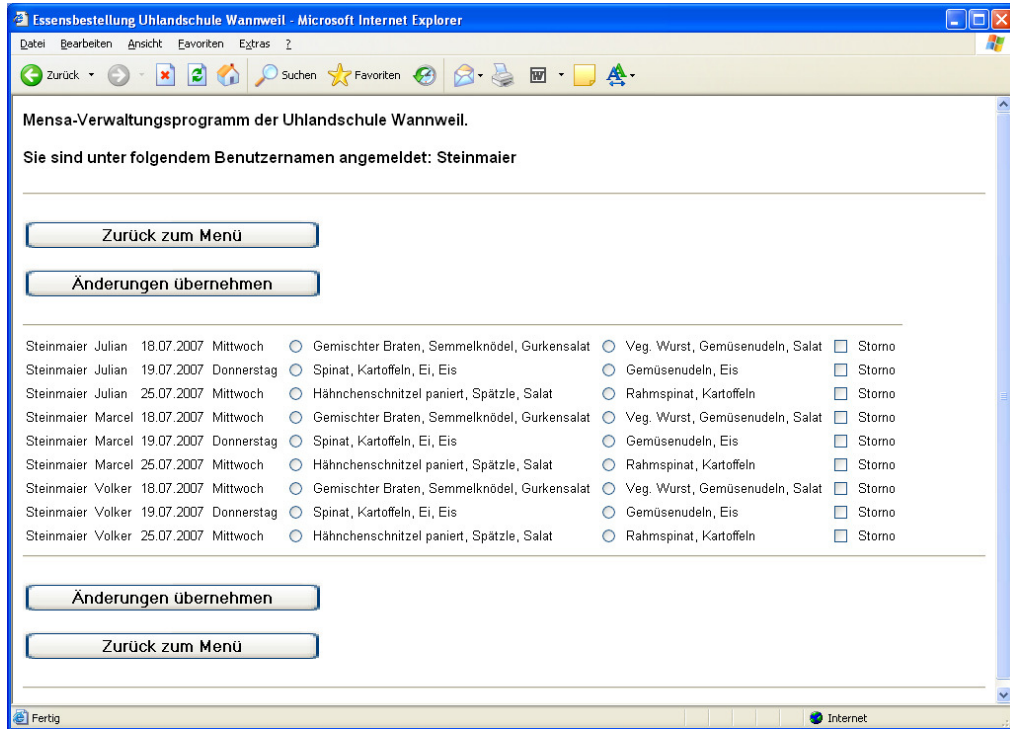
Essensbestellung Uhlandschule Wannweil - Microsoft Internet Explorer

Datei Bearbeiten Ansicht Favoriten Extras ?

Zurück Suchen Favoriten

Mensa-Verwaltungsprogramm der Uhlandschule Wannweil.

Sie sind unter folgendem Benutzernamen angemeldet: Steinmaier

Zurück zum Menü

Änderungen übernehmen

| | | | | | | |
|---|---|---|---|---|---|---|
| Steinmaier | Julian | 18.07.2007 | Mittwoch | Gemischter Braten, Semmelknödel, Gurkensalat | Veg. Wurst, Gemüsenudeln, Salat | Storno |
| Steinmaier | Julian | 19.07.2007 | Donnerstag | Spinat, Kartoffeln, Ei, Eis | Gemüsenudeln, Eis | Storno |
| Steinmaier | Julian | 25.07.2007 | Mittwoch | Hähnchenschnitzel paniert, Spätzle, Salat | Rahmspinat, Kartoffeln | Storno |
| Steinmaier | Marcel | 18.07.2007 | Mittwoch | Gemischter Braten, Semmelknödel, Gurkensalat | Veg. Wurst, Gemüsenudeln, Salat | Storno |
| Steinmaier | Marcel | 19.07.2007 | Donnerstag | Spinat, Kartoffeln, Ei, Eis | Gemüsenudeln, Eis | Storno |
| Steinmaier | Marcel | 25.07.2007 | Mittwoch | Hähnchenschnitzel paniert, Spätzle, Salat | Rahmspinat, Kartoffeln | Storno |
| Steinmaier | Volker | 18.07.2007 | Mittwoch | Gemischter Braten, Semmelknödel, Gurkensalat | Veg. Wurst, Gemüsenudeln, Salat | Storno |
| Steinmaier | Volker | 19.07.2007 | Donnerstag | Spinat, Kartoffeln, Ei, Eis | Gemüsenudeln, Eis | Storno |
| Steinmaier | Volker | 25.07.2007 | Mittwoch | Hähnchenschnitzel paniert, Spätzle, Salat | Rahmspinat, Kartoffeln | Storno |

Änderungen übernehmen

Zurück zum Menü

Fertig

Internet